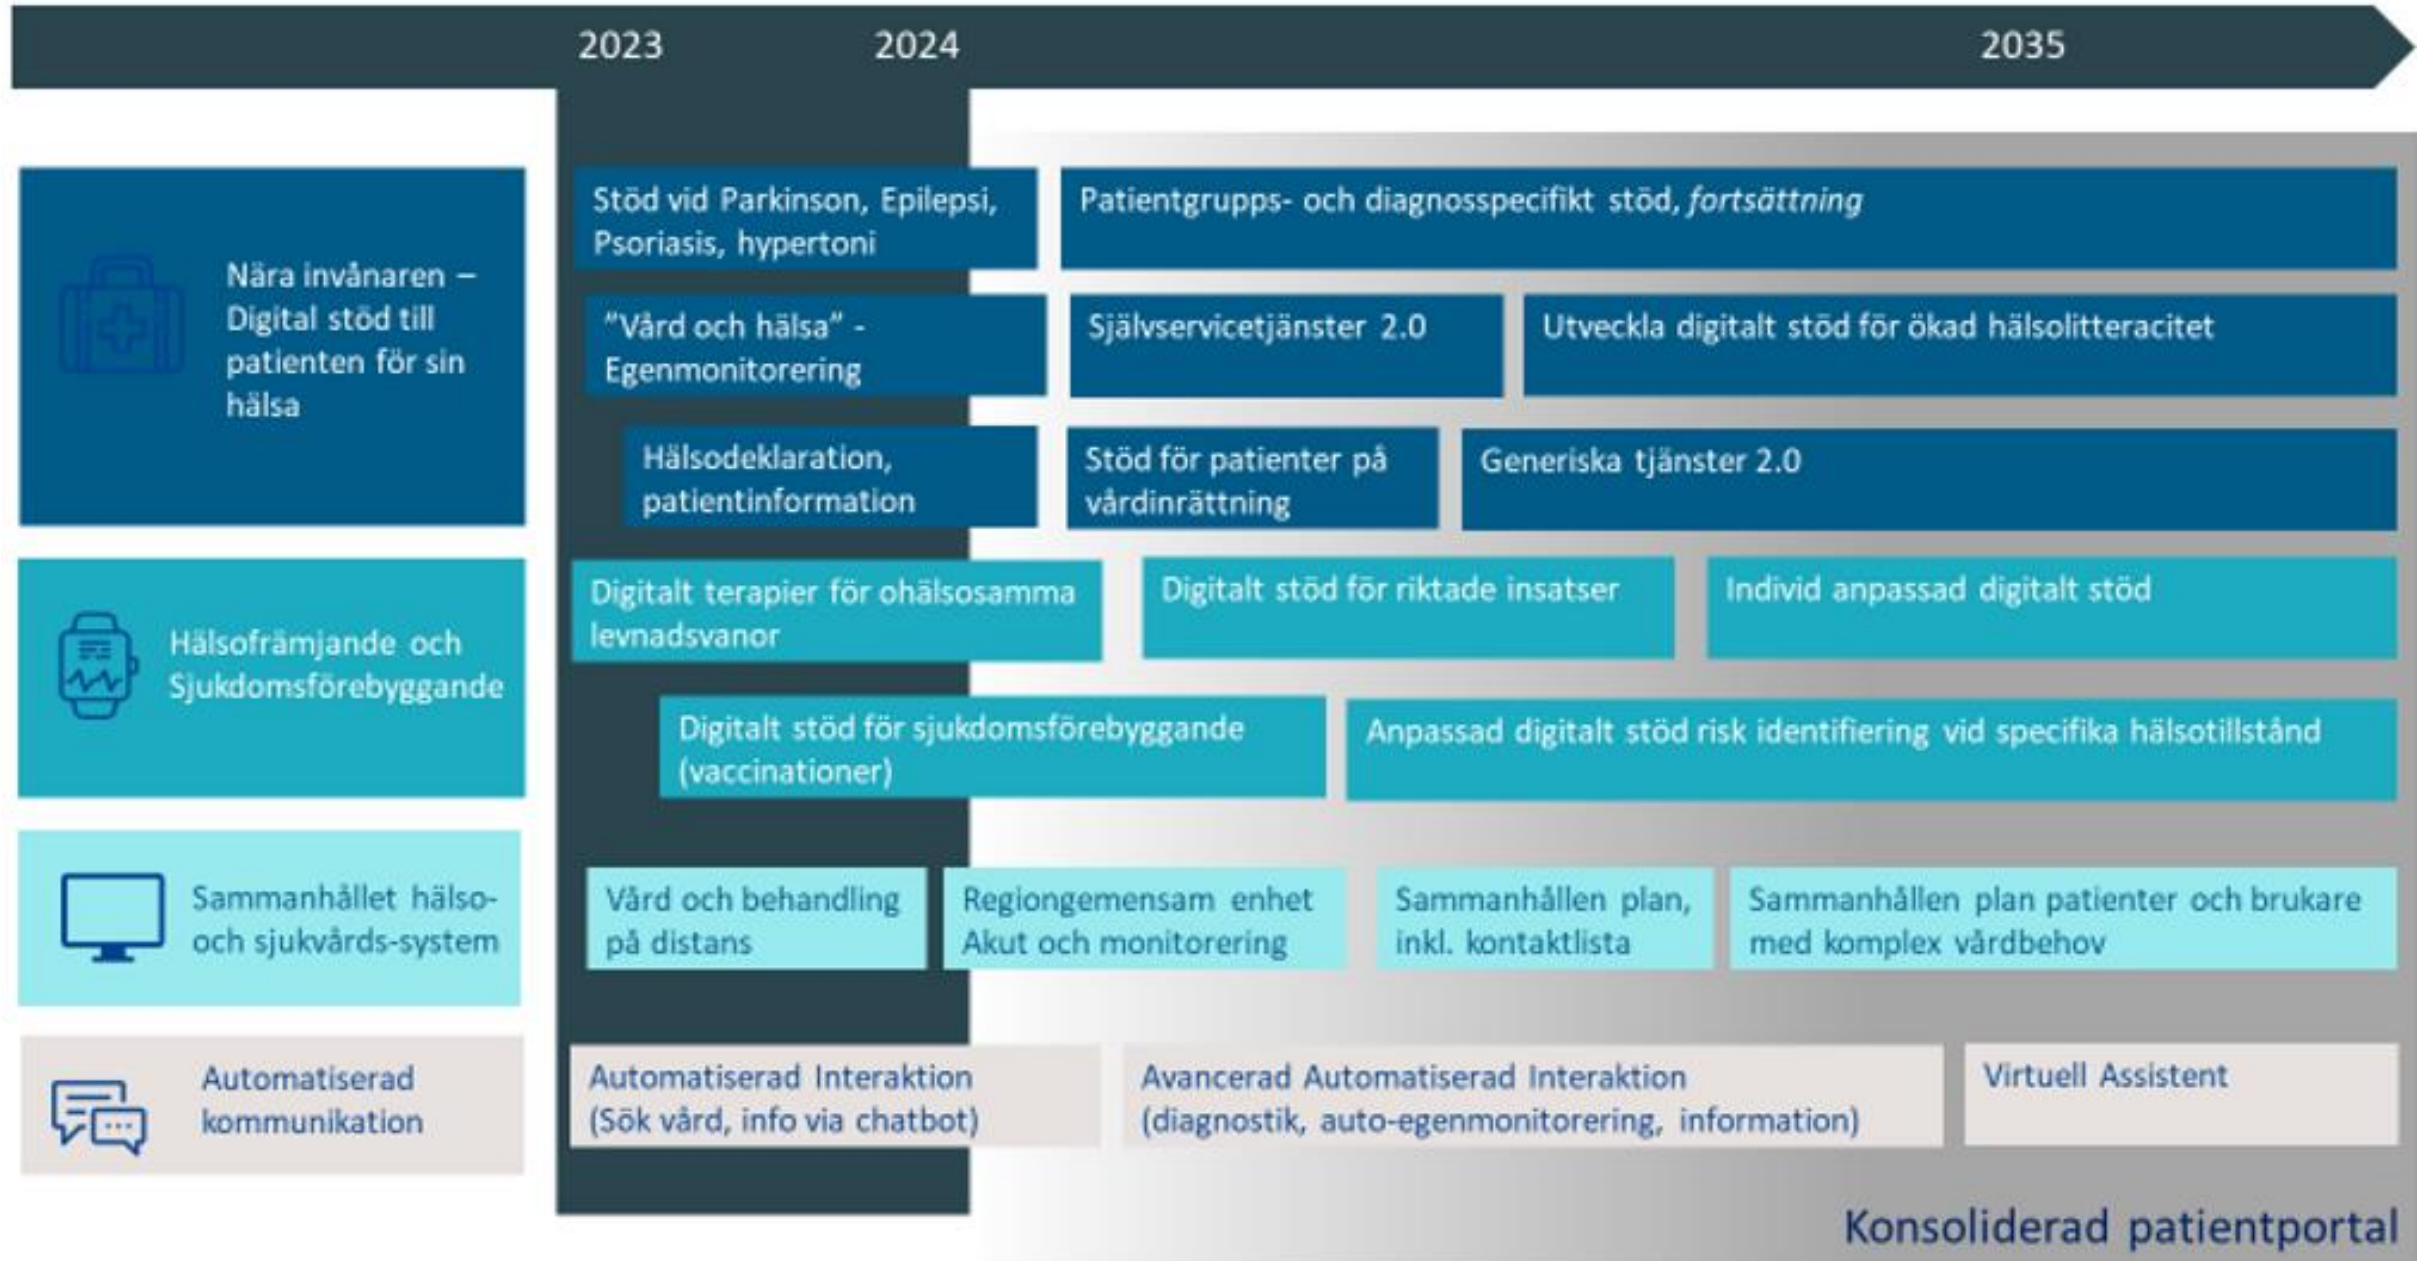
2023 2024 2035

Nära invånaren – Digital stöd till patienten för sin hälsa

Stöd vid Parkinson, Epilepsi, Psoriasis, hypertoni

Patientgrupps- och diagnosspecifikt stöd, *fortsättning*

"Vård och hälsa" - Egenmonitorering

Självservicetjänster 2.0

Utveckla digitalt stöd för ökad hälsolitteracitet

Hälsodeklaration, patientinformation

Stöd för patienter på vårdinrättning

Generiska tjänster 2.0

Hälsofrämjande och Sjukdomsförebyggande

Digitalt terapier för ohälsosamma levnadsvanor

Digitalt stöd för riktade insatser

Individ anpassad digitalt stöd

Digitalt stöd för sjukdomsförebyggande (vaccinationer)

Anpassad digitalt stöd risk identifiering vid specifika hälsotillstånd

Sammanhållet hälso- och sjukvårds-system

Vård och behandling på distans

Regiongemensam enhet Akut och monitorering

Sammanhållen plan, inkl. kontaktlista

Sammanhållen plan patienter och brukare med komplex vårdbehov

Automatiserad kommunikation

Automatiserad Interaktion (Sök vård, info via chatbot)

Avancerad Automatiserad Interaktion (diagnostik, auto-egenmonitorering, information)

Virtuell Assistent

Konsoliderad patientportal